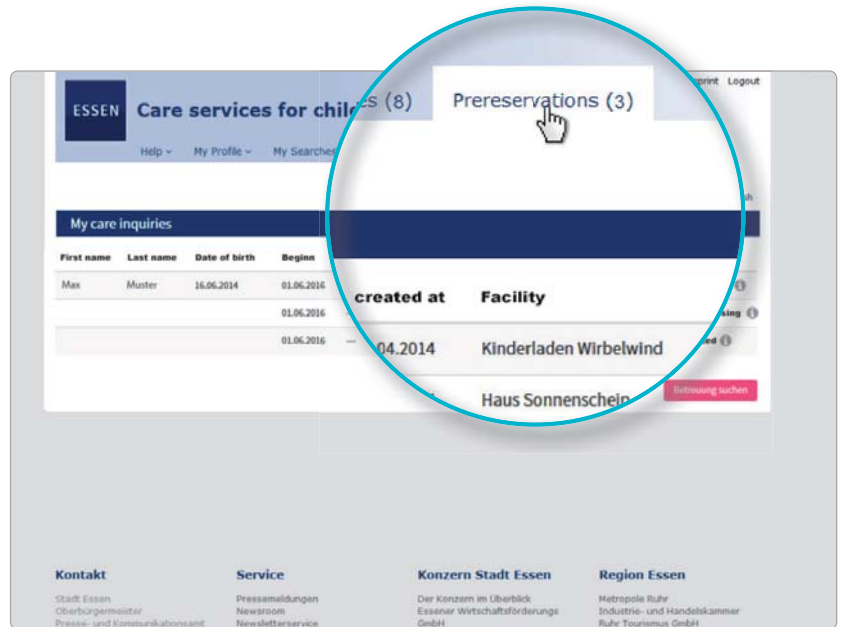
ESSEN

Care services for chil

Help ˅ My Profile ˅ My Searches

print Logout

s (8) Prereservations (3)

My care inquiries

| First name | Last name | Date of birth | Beginn |
|---|---|---|---|
| Max | Muster | 16.06.2014 | 01.06.2016 |
| | | | 01.06.2016 |
| | | | 01.06.2016 |

created at Facility

04.2014 Kinderladen Wirbelwind

Haus Sonnenschein

sing

ed

Betreuung suchen

Kontakt
Stadt Essen
Oberbürgermeister
Presse- und Kommunikationsamt

Service
Pressemeldungen
Newsroom
Newsletterservice

Konzern Stadt Essen
Der Konzern im Überblick
Essener Wirtschaftsförderungs GmbH

Region Essen
Metropole Ruhr
Industrie- und Handelskammer
Ruhr Tourismus GmbH